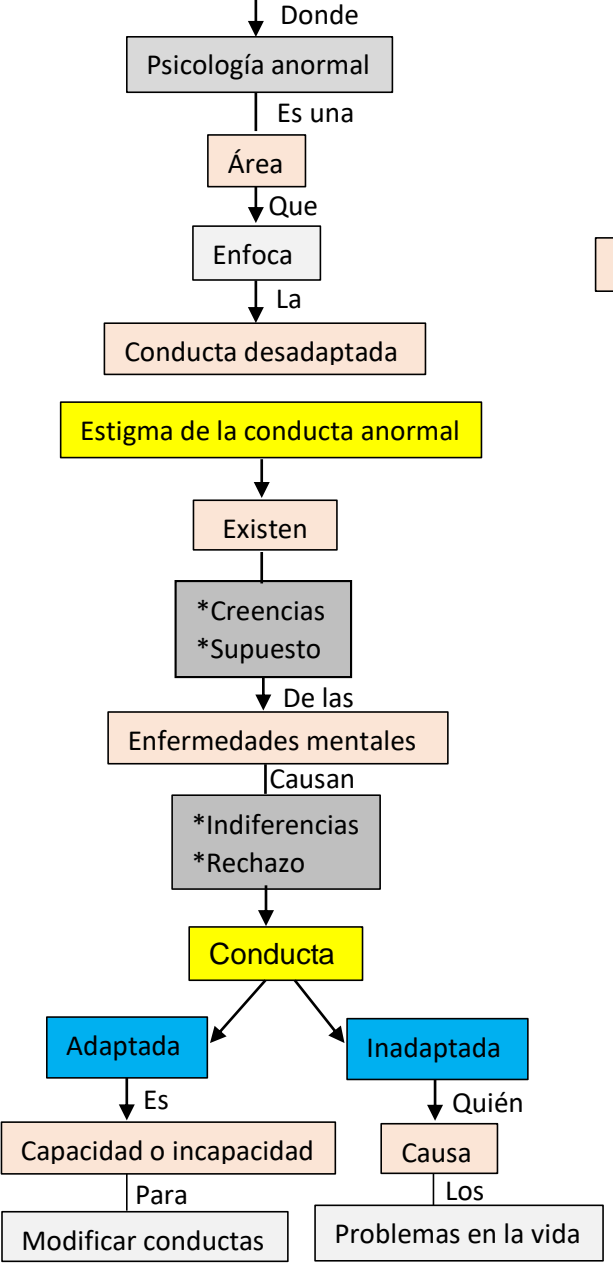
Donde

Psicología anormal

Es una

Área

Que

Enfoca

La

Conducta desadaptada

Estigma de la conducta anormal

Existen

*Creencias
*Supuesto

De las

Enfermedades mentales

Causan

*Indiferencias
*Rechazo

Conducta

Adaptada

Inadaptada

Es

Quién

Capacidad o incapacidad

Causa

Para

Los

Modificar conductas

Problemas en la vida